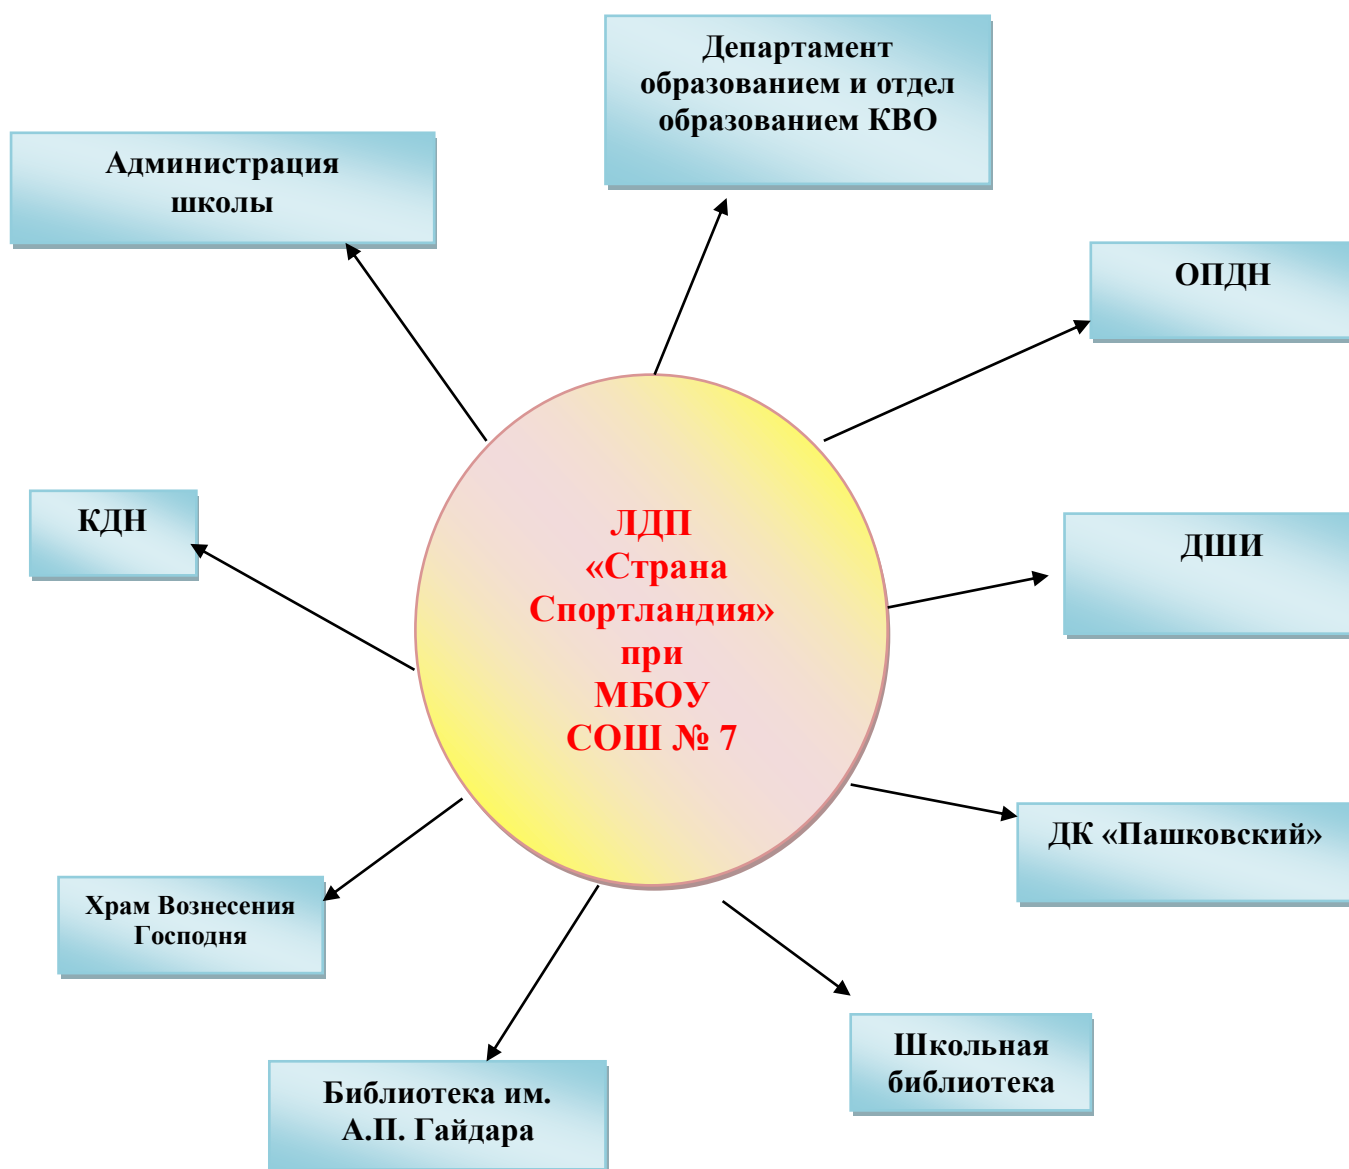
ЛДП «Страна Спортландия» при МБОУ СОШ № 7

Департамент образованием и отдел образованием КВО

Администрация школы

ОПДН

КДН

ДШИ

ДК «Пашковский»

Храм Вознесения Господня

Школьная библиотека

Библиотека им. А.П. Гайдара